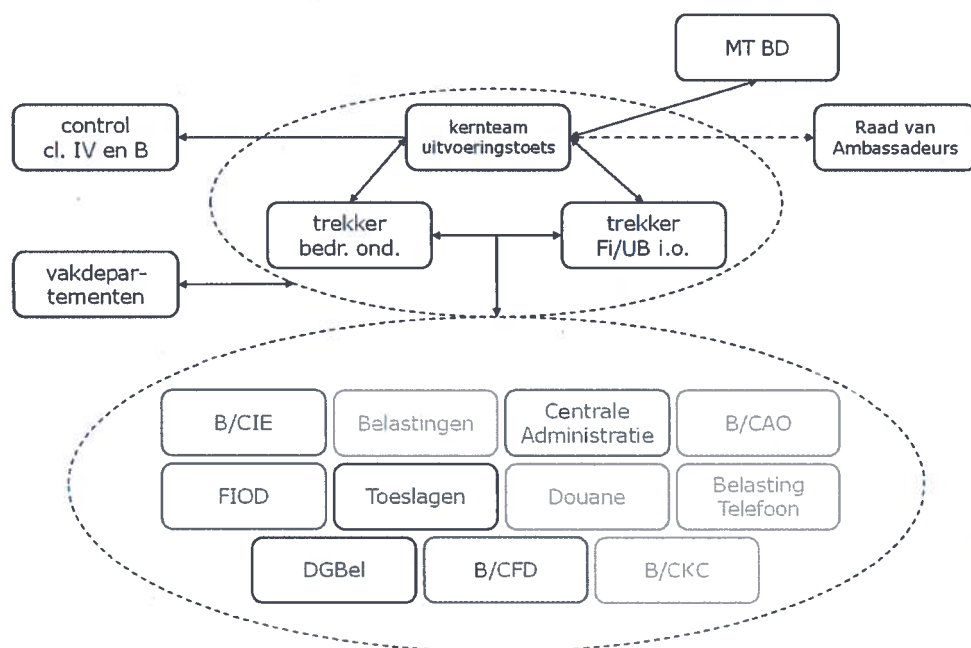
MT BD

control cl. IV en B

kernteam uitvoeringstoets

Raad van Ambassadeurs

trekker bedr. ond.

trekker Fi/UB i.o.

vakdepartementen

B/CIE

Belastingen

Centrale Administratie

B/CAO

FIOD

Toeslagen

Douane

Belasting Telefoon

DGBel

B/CFD

B/CKC